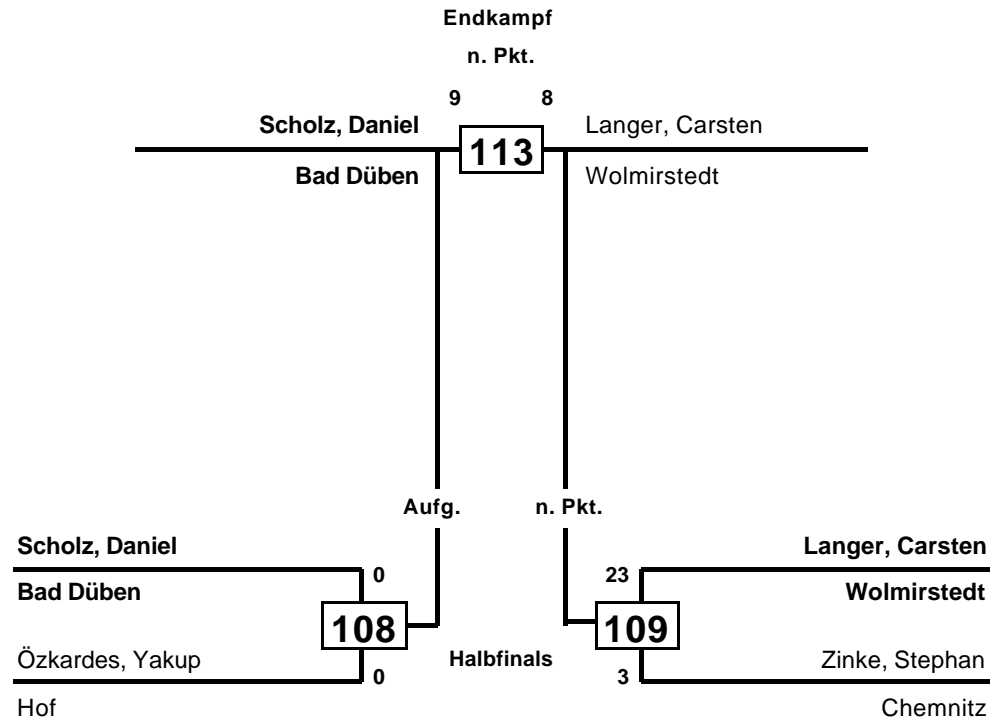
Endkampf

n. Pkt.

9 8

Scholz, Daniel
Bad Düben

113

Langer, Carsten
Wolmirstedt

Aufg.

n. Pkt.

Scholz, Daniel
Bad Düben

0

108

0

Özkardes, Yakup
Hof

Halbfinals

Langer, Carsten
Wolmirstedt

23

109

3

Zinke, Stephan
Chemnitz